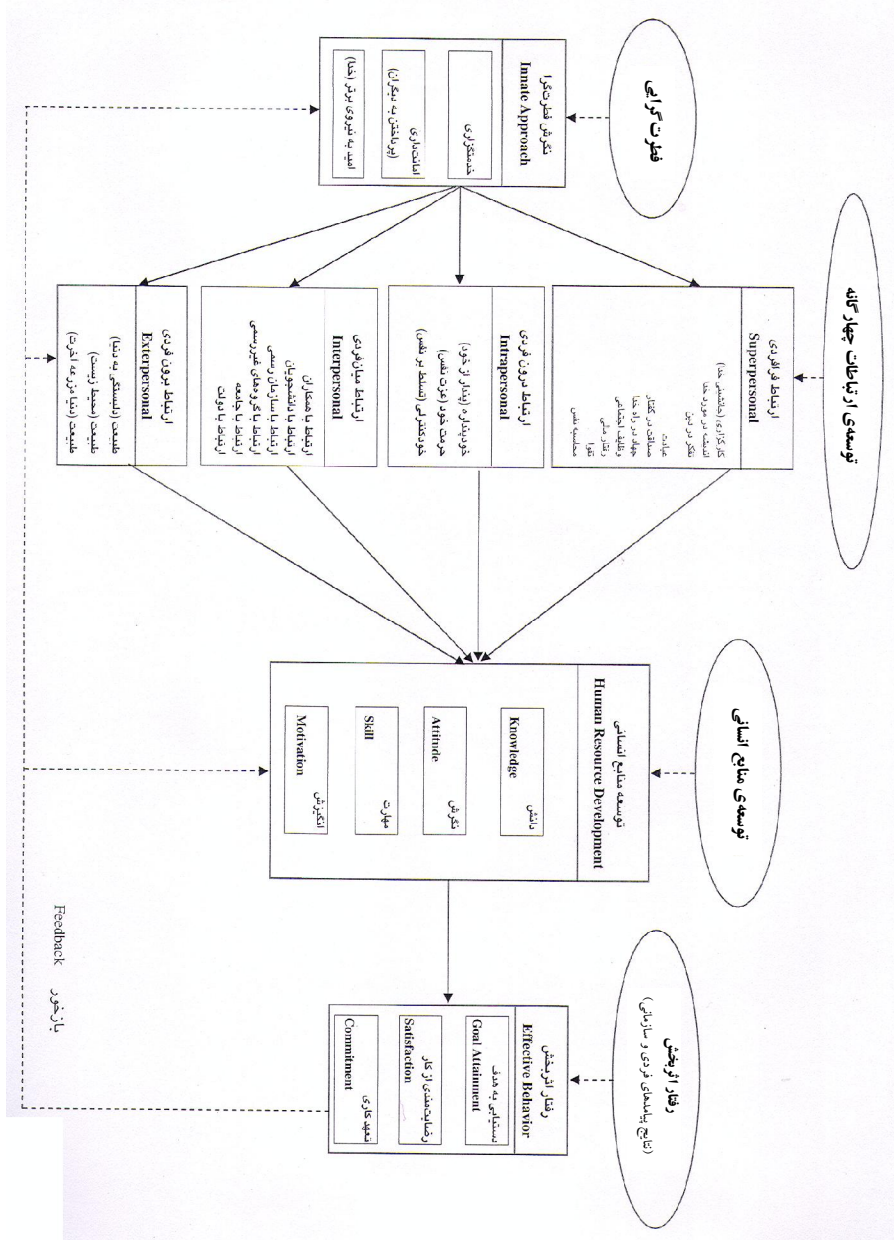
فطرت گرایی

نگرش فطرت‌گرا
Innate Approach

خدمتگذاری

امانتداری (برتافتن به دیگران)

امید به نیروی برتر (خدا)

توسعه‌ی ارتباطات چهارگانه

ارتباط فرافردی
Superpersonal

کارگزاری (جانشینی خدا)
اندیشه در مورد خدا
تفکر در دین
عبادت
مسابقت در کمال
جهاد در راه اجتماعی
وظایف اجتماعی
رفتار مالی
تقوا
محاسبه نفس

ارتباط درون فردی
Intrapersonal

خودبنیادی (پندار از خود)
حرمت خود (عزت نفس)
خودکنترلی (تسلط بر نفس)

ارتباط میان فردی
Interpersonal

ارتباط با همکاران
ارتباط با دانشجویان
ارتباط با سازمان رسمی
ارتباط با گروه‌های غیررسمی
ارتباط با جامعه
ارتباط با دولت

ارتباط برون فردی
Exterpersonal

طبیعت (دلبستگی به دنیا)
طبیعت (محیط زیست)
طبیعت (مدیریت منابع)

توسعه‌ی منابع انسانی

توسعه منابع انسانی
Human Resource Development

دانش Knowledge

نگرش Attitude

مهارت Skill

انگیزش Motivation

رفتار اثربخش
(نتایج پیامدهای فردی و سازمانی)

رفتار اثربخش
Effective Behavior

دستیابی به هدف
Goal Attainment

رضایتمندی از کار
Satisfaction

تعهد کاری
Commitment

Feedback بازخور